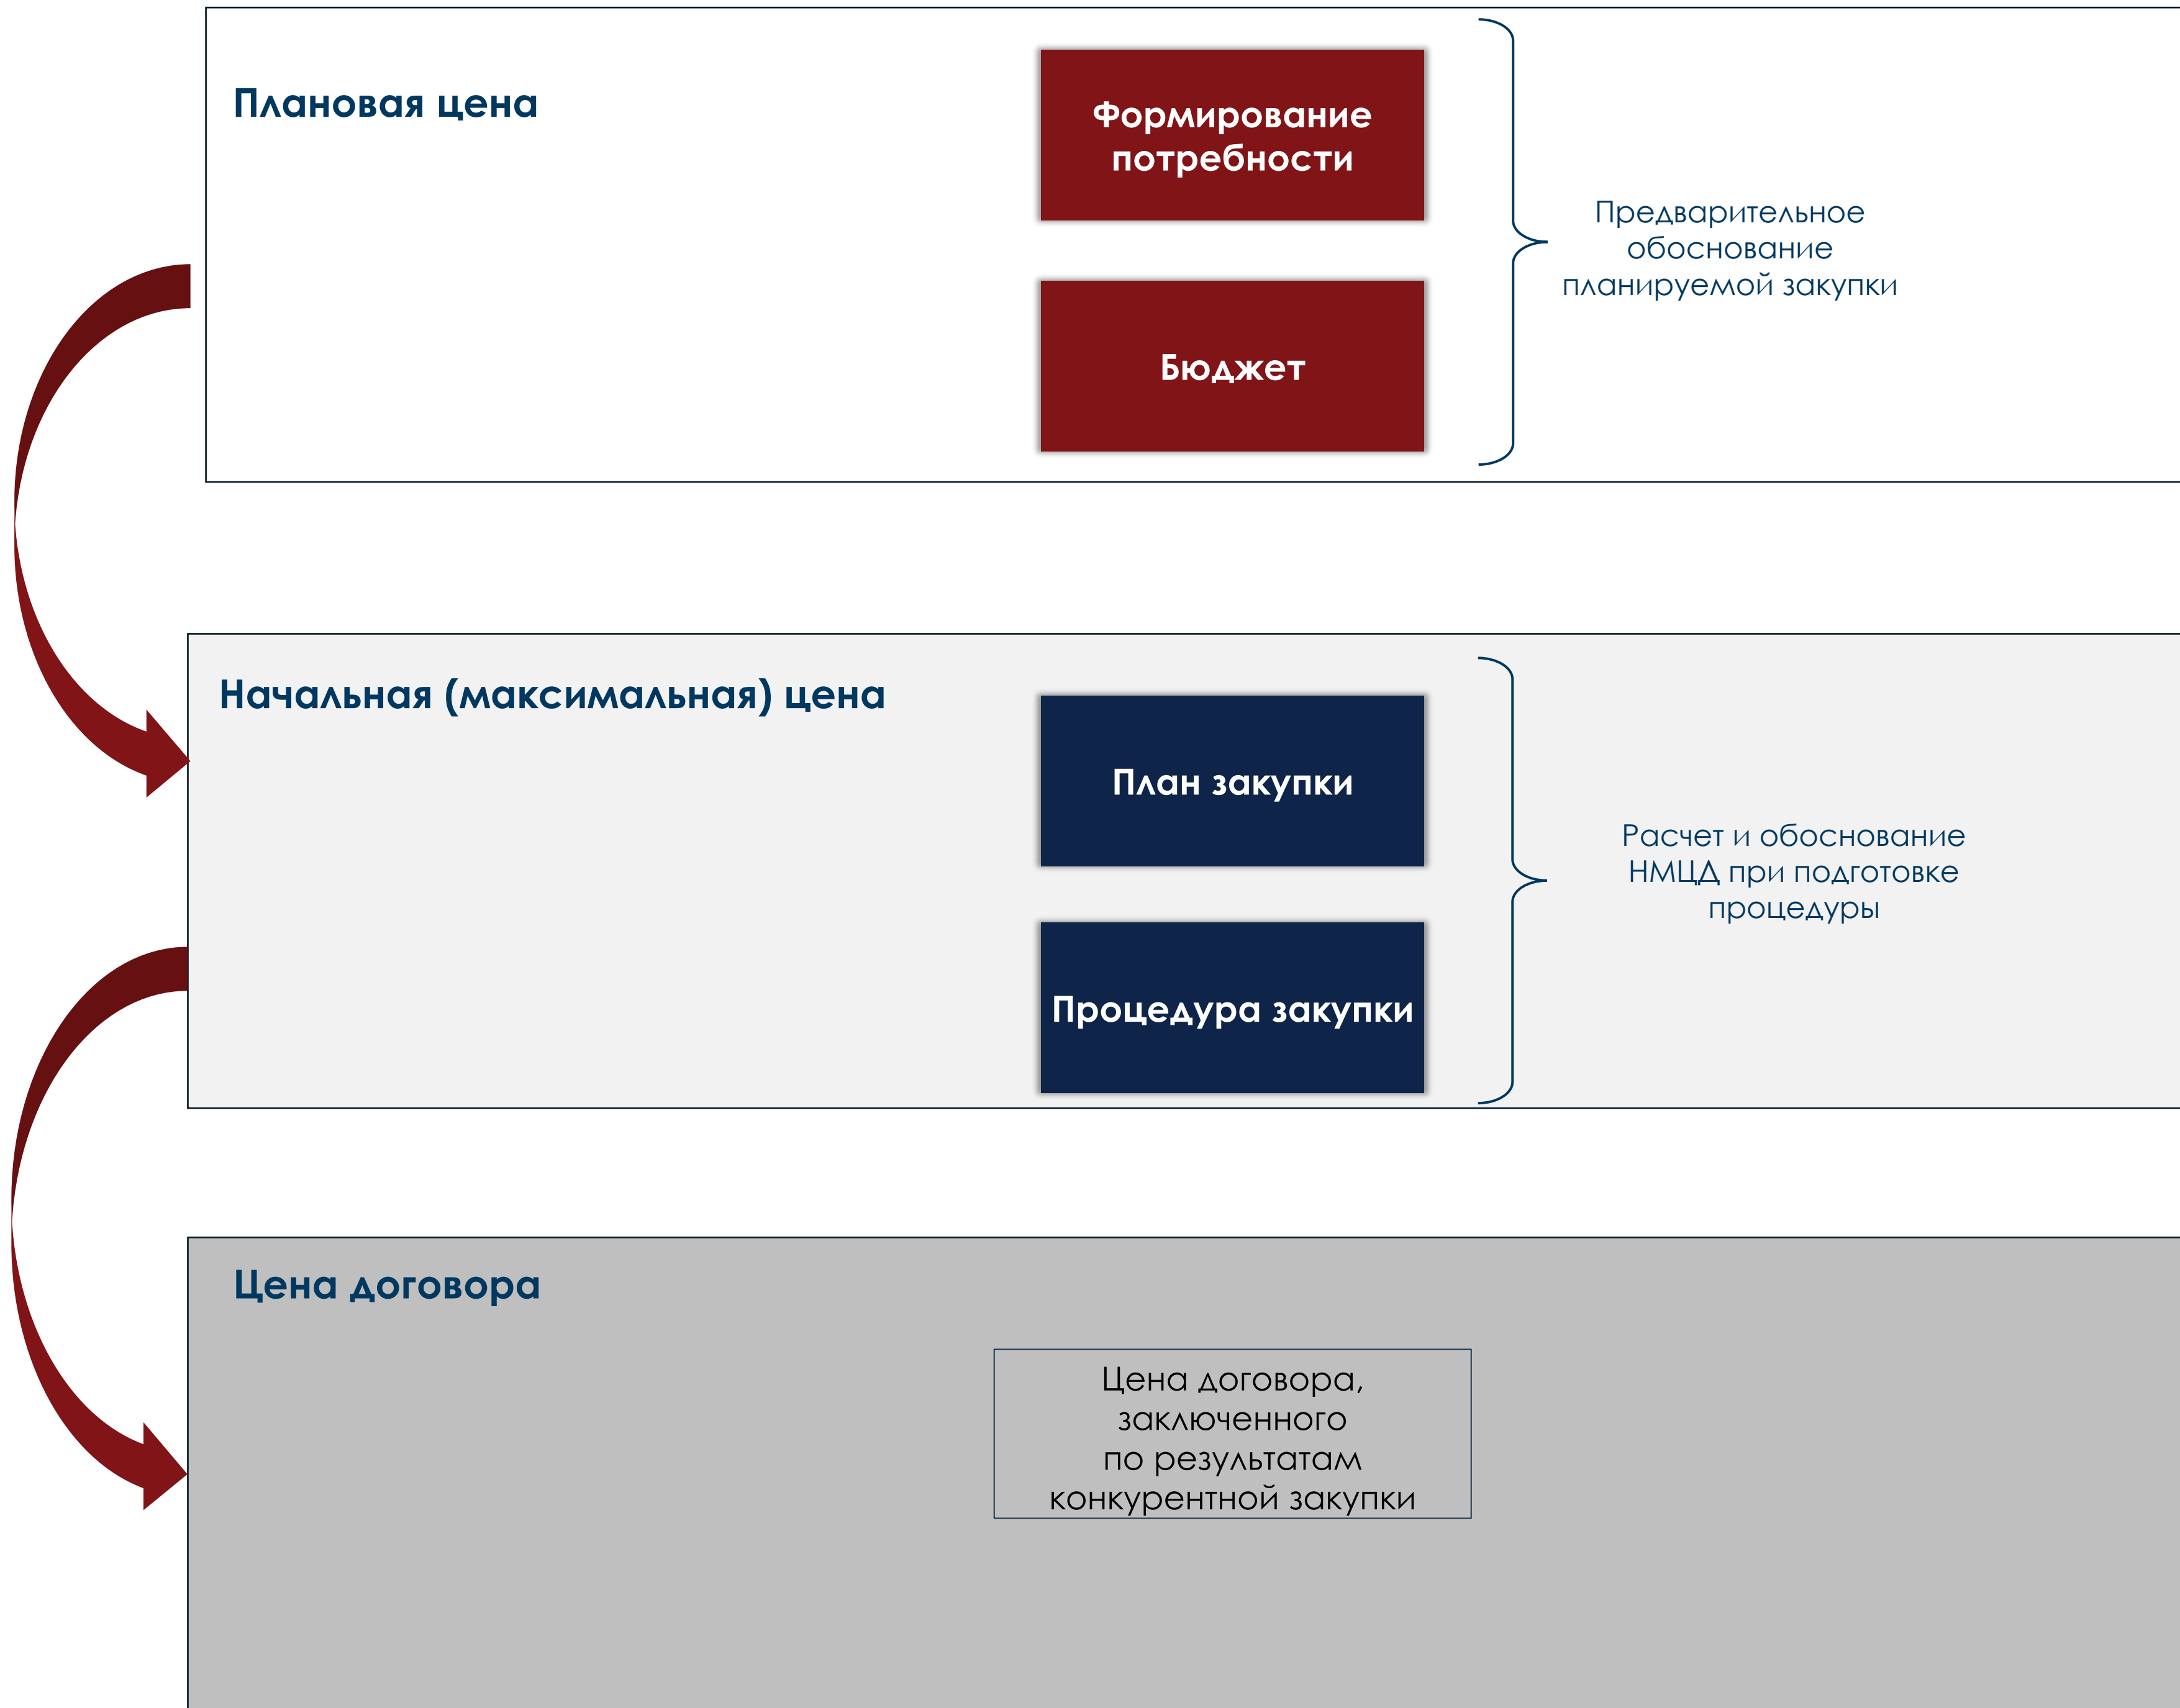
Плановая цена

Формирование потребности

Бюджет

Предварительное обоснование планируемой закупки

Начальная (максимальная) цена

План закупки

Процедура закупки

Расчет и обоснование НМЦД при подготовке процедуры

Цена договора

Цена договора, заключенного по результатам конкурентной закупки